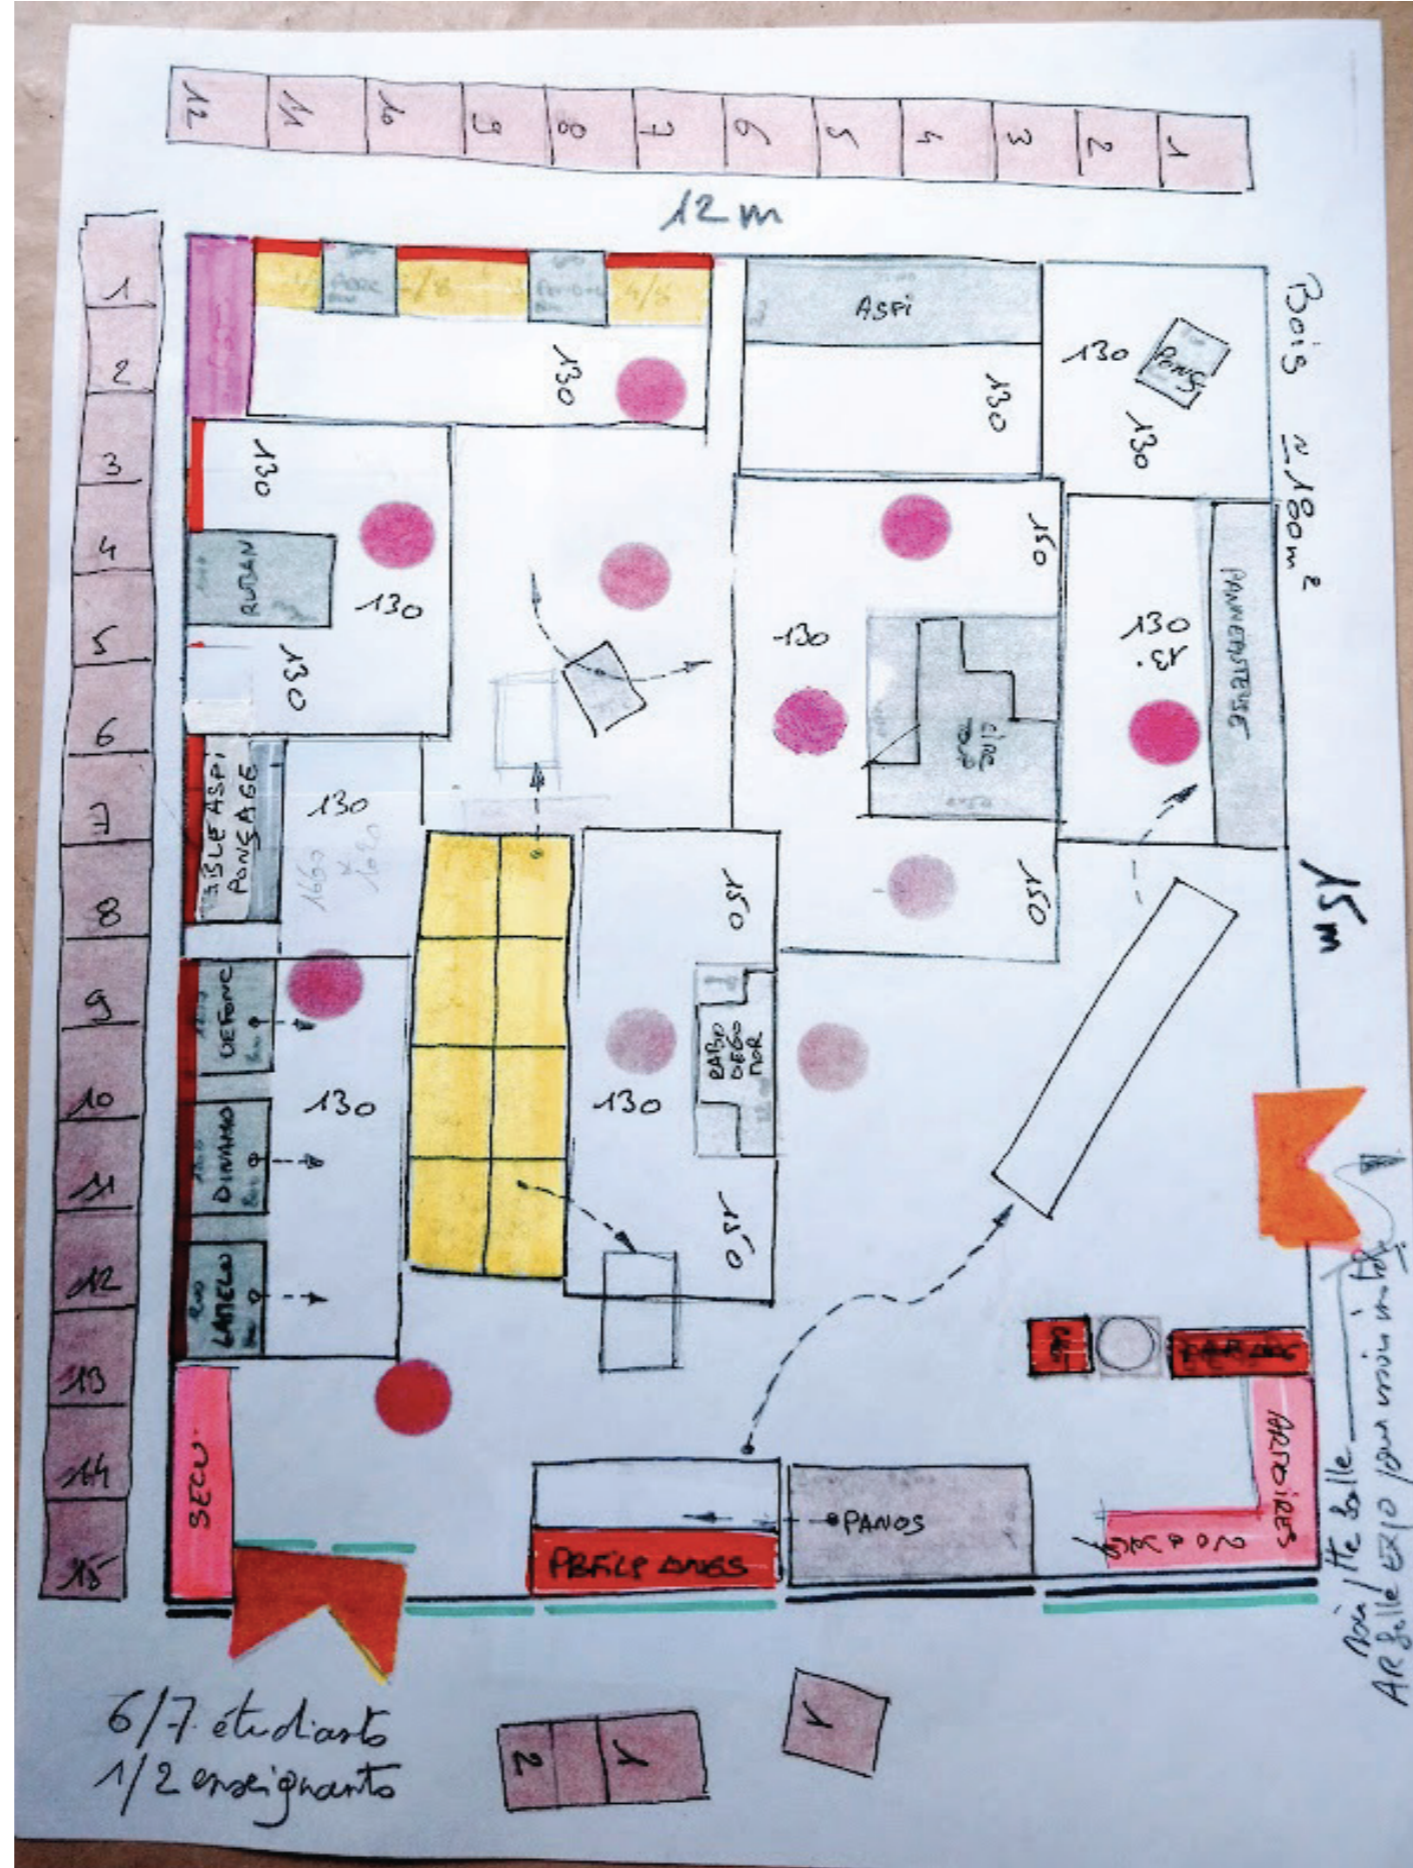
12
11
10
9
8
7
6
5
4
3
2
1

12m

1
2
3
4
5
6
7
8
9
10
11
12
13
14
15

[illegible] 1/8 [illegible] 4/5

OSR
130

ASPI
OSR
130
130
PONS
130
OSR

Bois ≃ 180m²

OSR
RUBAN
130
OSR

130
OSR
130
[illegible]

130
13.
PANNEAUTEUSE

TABLE ASPI PONÇAGE
130
1660 x 1020

OSR

15m

DEFONC
DIMANO
LAMELLO
130

130
BADO DEGO NOR
OSR

SECU

PROFILÉS ANGS
PANOS
ABRASIFS
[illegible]
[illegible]

Noir / H.te Belle
AR Belle EXIO pour usin. en bolt

6/7 étudiants
1/2 enseignants

2 1
1